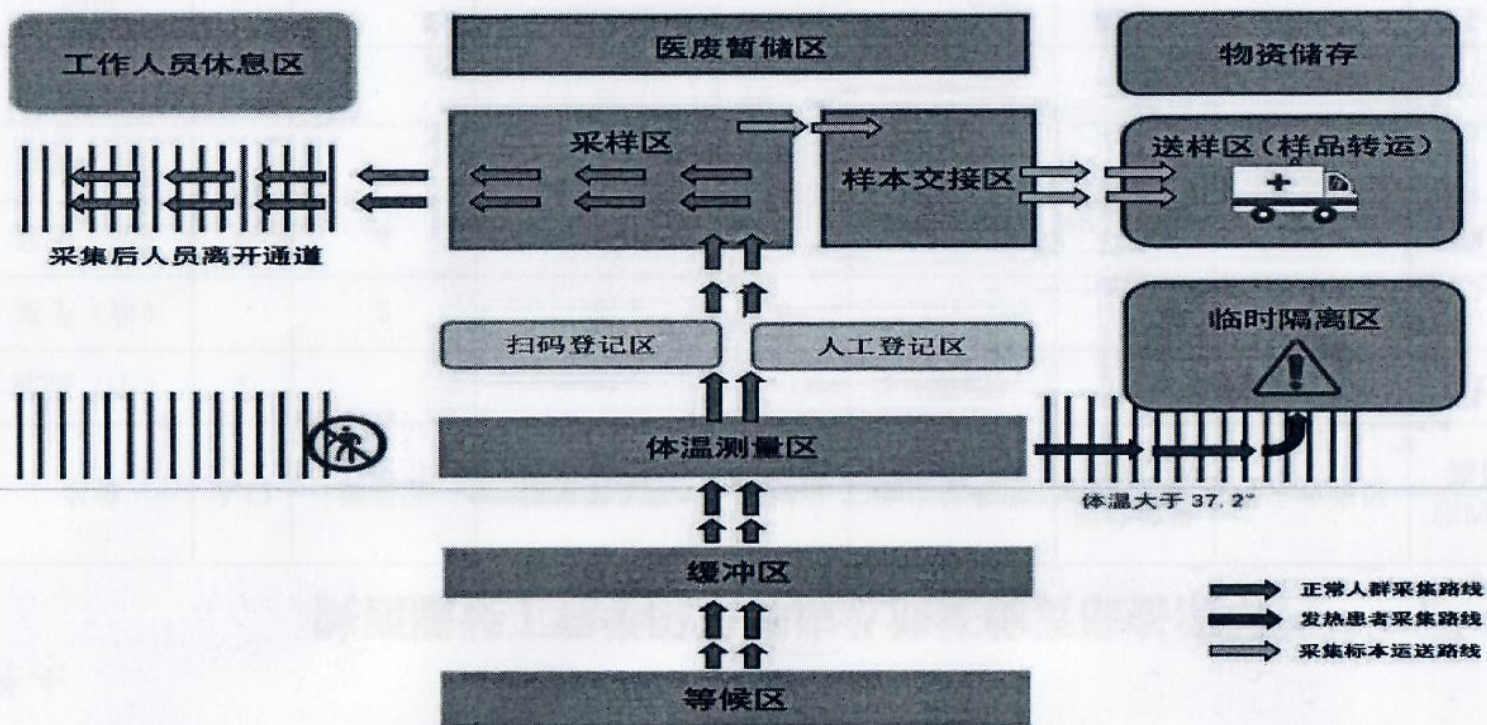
工作人员休息区

医废暂储区

物资储存

采样区

样本交接区

送样区（样品转运）

采集后人员离开通道

临时隔离区

扫码登记区

人工登记区

体温测量区

体温大于 37.2°

缓冲区

等候区

正常人群采集路线
发热患者采集路线
采集标本运送路线